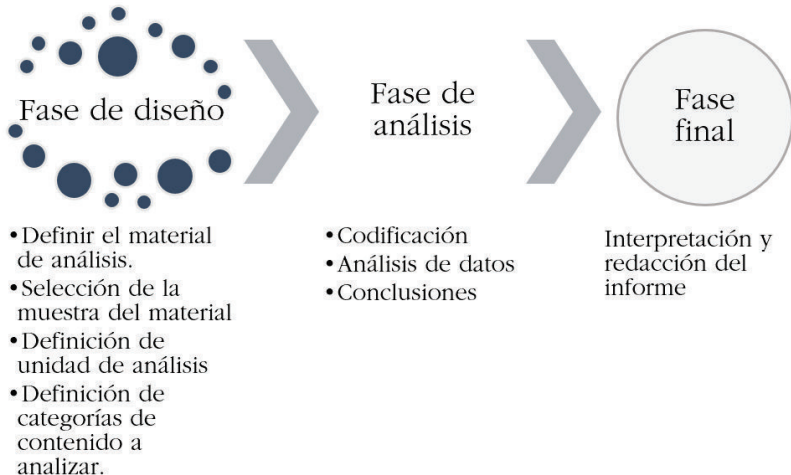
Fase de diseño

Fase de análisis

Fase final

•Definir el material de análisis.
•Selección de la muestra del material
•Definición de unidad de análisis
•Definición de categorías de contenido a analizar.

•Codificación
•Análisis de datos
•Conclusiones

Interpretación y redacción del informe